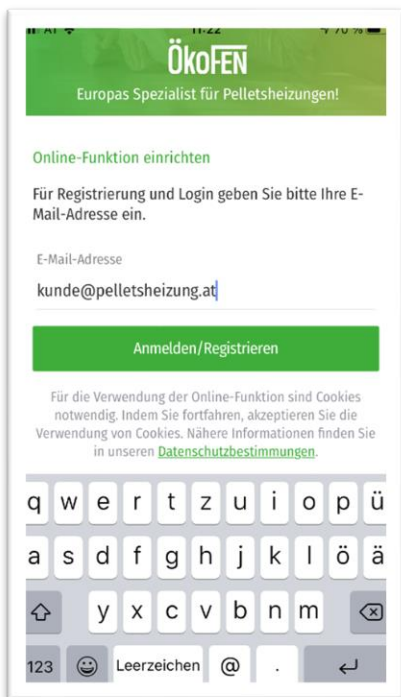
ÖKOFEN
Europas Spezialist für Pelletsheizungen!

Online-Funktion einrichten

Für Registrierung und Login geben Sie bitte Ihre E-Mail-Adresse ein.

E-Mail-Adresse

kunde@pelletsheizung.at

Anmelden/Registrieren

Für die Verwendung der Online-Funktion sind Cookies notwendig. Indem Sie fortfahren, akzeptieren Sie die Verwendung von Cookies. Nähere Informationen finden Sie in unseren Datenschutzbestimmungen.

q w e r t z u i o p ü
a s d f g h j k l ö ä
y x c v b n m
123 Leerzeichen @ .